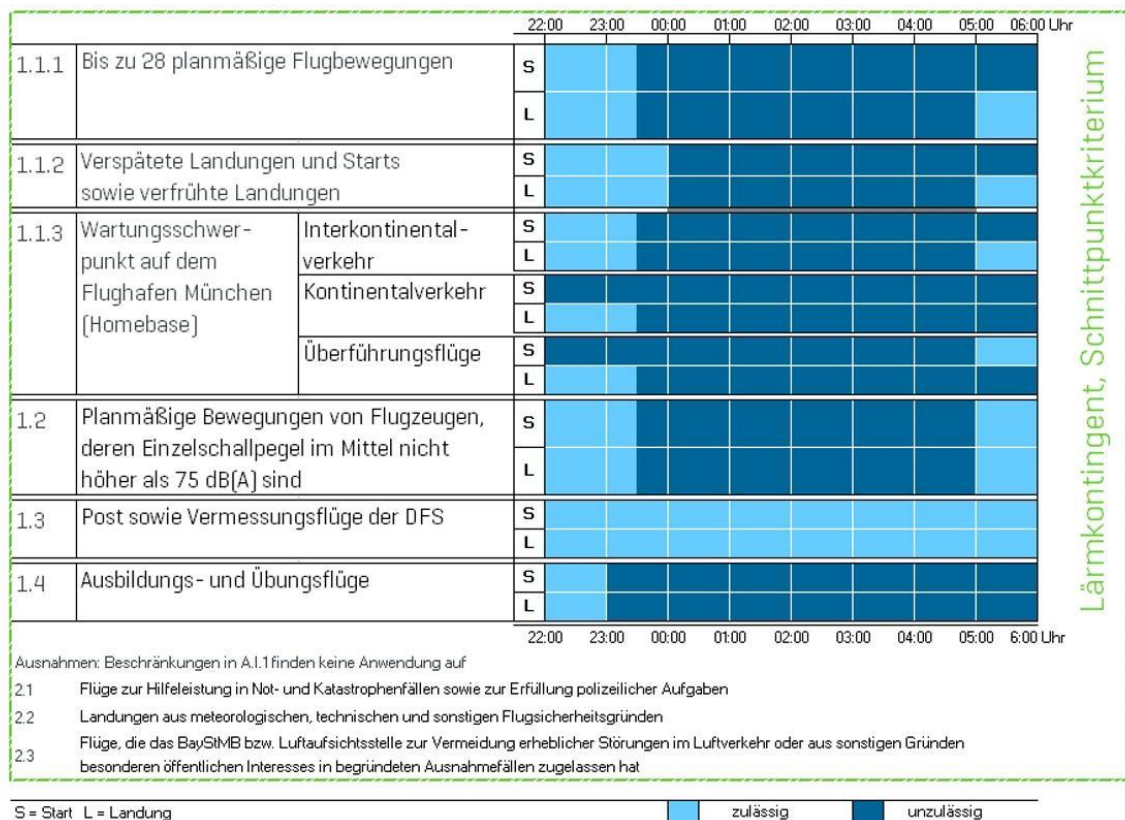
| | | | 22:00 23:00 00:00 01:00 02:00 03:00 04:00 05:00 06:00 Uhr |
|---|---|---|---|
| 1.1.1 | Bis zu 28 planmäßige Flugbewegungen | | S |
| | | | L |
| 1.1.2 | Verspätete Landungen und Starts sowie verfrühte Landungen | | S |
| | | | L |
| 1.1.3 | Wartungsschwerpunkt auf dem Flughafen München (Homebase) | Interkontinentalverkehr | S |
| | | | L |
| | | Kontinentalverkehr | S |
| | | | L |
| | | Überführungsflüge | S |
| | | | L |
| 1.2 | Planmäßige Bewegungen von Flugzeugen, deren Einzelschallpegel im Mittel nicht höher als 75 dB(A) sind | | S |
| | | | L |
| 1.3 | Post sowie Vermessungsflüge der DFS | | S |
| | | | L |
| 1.4 | Ausbildungs- und Übungsflüge | | S |
| | | | L |

22:00 23:00 00:00 01:00 02:00 03:00 04:00 05:00 6:00 Uhr

Lärmkontingent, Schnittpunktkriterium

Ausnahmen: Beschränkungen in A.I.1 finden keine Anwendung auf

2.1 Flüge zur Hilfeleistung in Not- und Katastrophenfällen sowie zur Erfüllung polizeilicher Aufgaben

2.2 Landungen aus meteorologischen, technischen und sonstigen Flugsicherheitsgründen

2.3 Flüge, die das BayStMB bzw. Luftaufsichtsstelle zur Vermeidung erheblicher Störungen im Luftverkehr oder aus sonstigen Gründen besonderen öffentlichen Interesses in begründeten Ausnahmefällen zugelassen hat

S = Start L = Landung

zulässig unzulässig